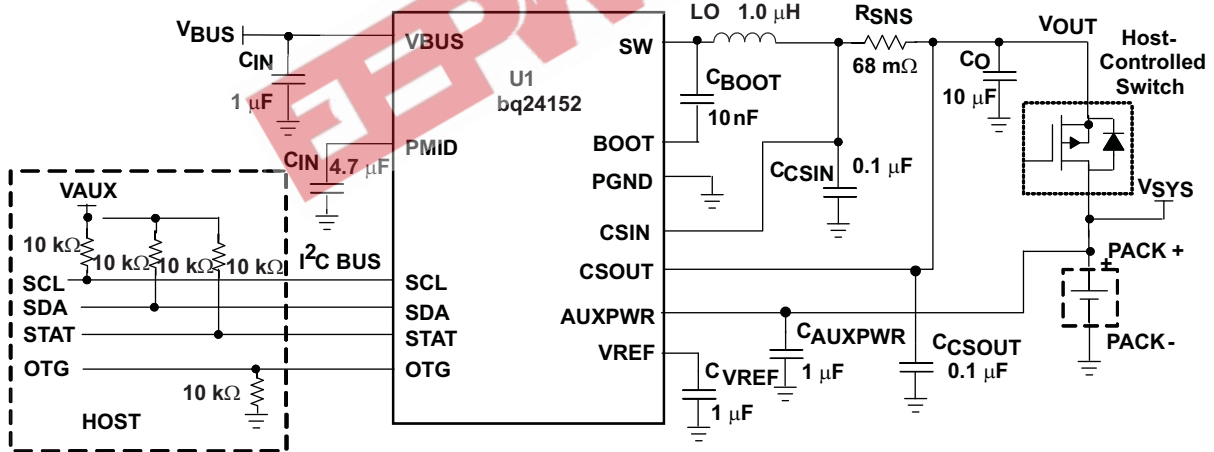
$V_{BUS}$

$C_{IN}$

1 μF

$C_{IN}$ 4.7 μF

VBUS

PMID

U1
bq24152

LO 1.0 μH

SW

$C_{BOOT}$
10nF

BOOT

PGND

CSIN

CSOUT

AUXPWR

VREF

$R_{SNS}$
68 mΩ

$C_{CSIN}$ 0.1 μF

$V_{OUT}$

$C_O$
10 μF

Host-Controlled Switch

$V_{SYS}$

PACK +

PACK -

$C_{AUXPWR}$ 1 μF

$C_{CSOUT}$ 0.1 μF

$C_{VREF}$ 1 μF

VAUX

10 kΩ 10 kΩ 10 kΩ 10 kΩ

$I^2C$ BUS

SCL

SDA

STAT

OTG

SCL

SDA

STAT

OTG

10 kΩ

HOST